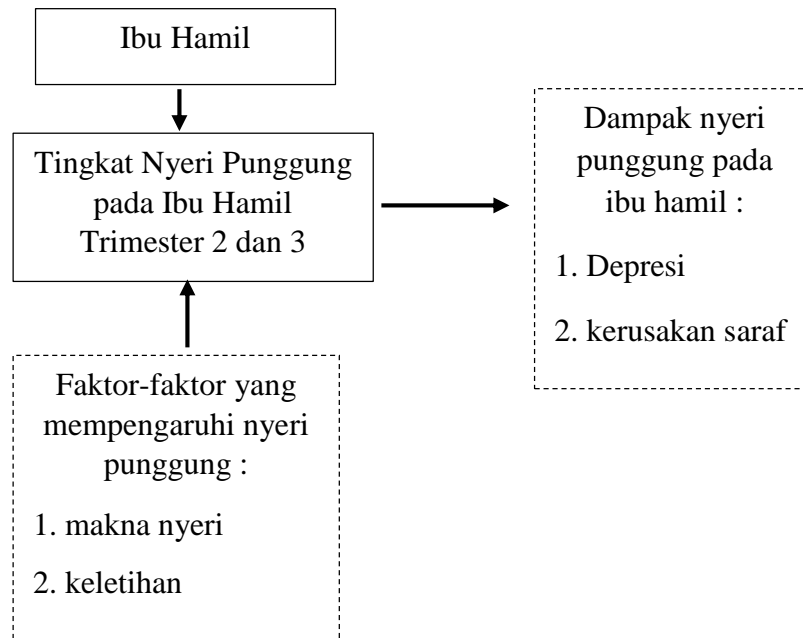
Ibu Hamil

Tingkat Nyeri Punggung pada Ibu Hamil Trimester 2 dan 3

Dampak nyeri punggung pada ibu hamil :

1. Depresi

2. kerusakan saraf

Faktor-faktor yang mempengaruhi nyeri punggung :

1. makna nyeri

2. keletihan